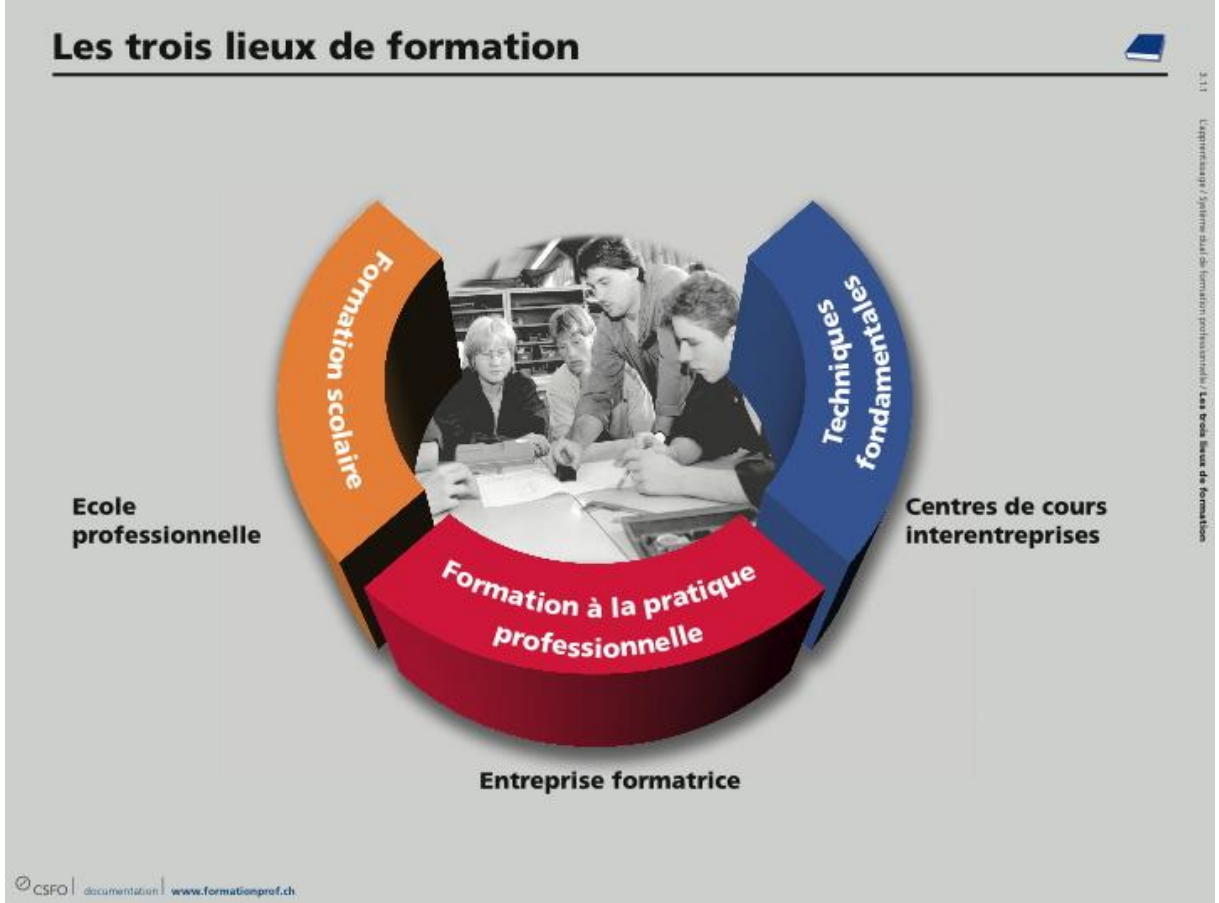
Les trois lieux de formation

3.1.1

L'apprentissage / Système dual de formation professionnelle / Les trois lieux de formation

Formation scolaire

Techniques fondamentales

Ecole professionnelle

Centres de cours interentreprises

Formation à la pratique professionnelle

Entreprise formatrice

CSFO | documentation | www.formationprof.ch